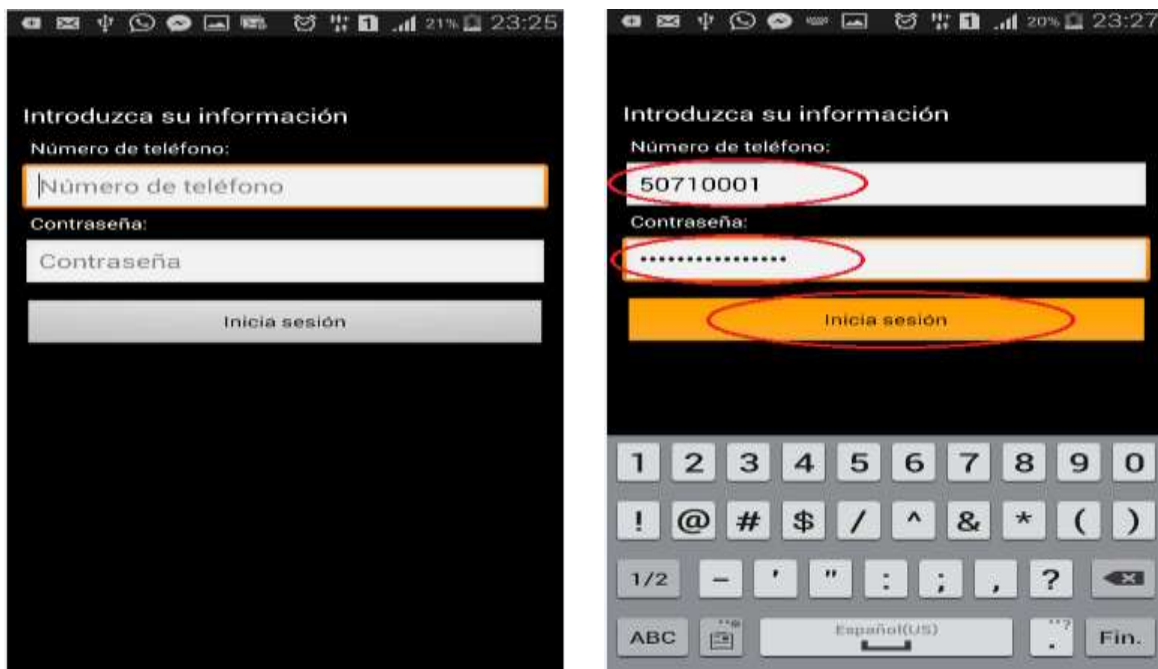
21% 23:25

Introduzca su información

Número de teléfono:

Número de teléfono

Contraseña:

Contraseña

Inicia sesión

20% 23:27

Introduzca su información

Número de teléfono:

50710001

Contraseña:

•••••••••••••••••

Inicia sesión

1 2 3 4 5 6 7 8 9 0

! @ # $ / ^ & * ( )

1/2 - ' " : ; , ?

ABC Español(US) . Fin.